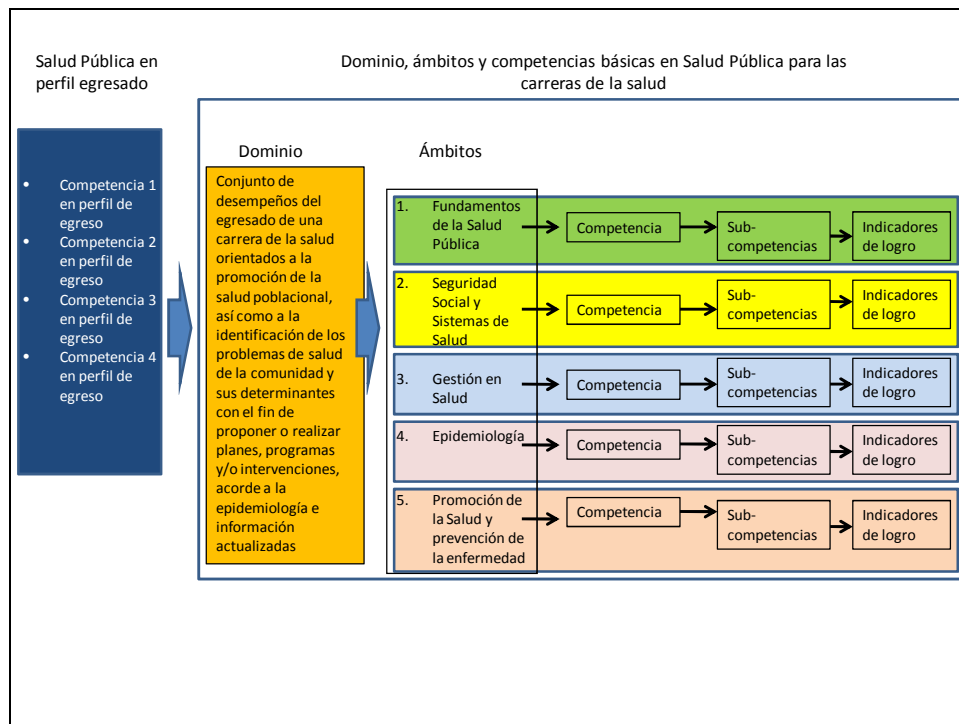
Salud Pública en perfil egresado

Dominio, ámbitos y competencias básicas en Salud Pública para las carreras de la salud

- Competencia 1 en perfil de egreso
- Competencia 2 en perfil de egreso
- Competencia 3 en perfil de egreso
- Competencia 4 en perfil de egreso

Dominio

Conjunto de desempeños del egresado de una carrera de la salud orientados a la promoción de la salud poblacional, así como a la identificación de los problemas de salud de la comunidad y sus determinantes con el fin de proponer o realizar planes, programas y/o intervenciones, acorde a la epidemiología e información actualizadas

Ámbitos

1. Fundamentos de la Salud Pública | Competencia | Sub-competencias | Indicadores de logro

2. Seguridad Social y Sistemas de Salud | Competencia | Sub-competencias | Indicadores de logro

3. Gestión en Salud | Competencia | Sub-competencias | Indicadores de logro

4. Epidemiología | Competencia | Sub-competencias | Indicadores de logro

5. Promoción de la Salud y prevención de la enfermedad | Competencia | Sub-competencias | Indicadores de logro